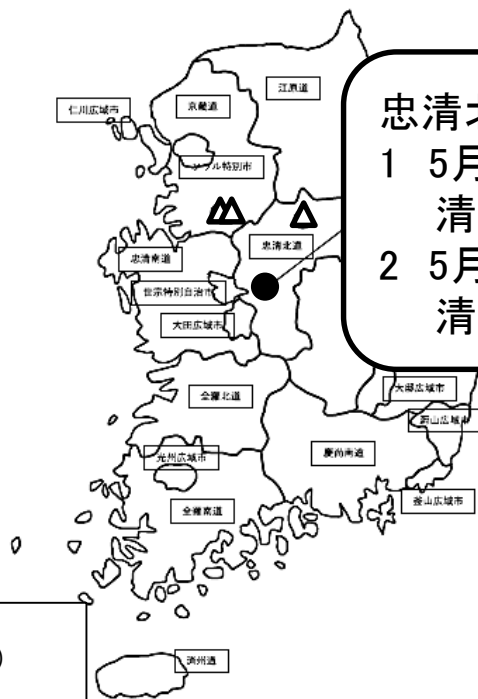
江原道

京畿道

仁川広域市

ソウル特別市

忠清北

1　5月

清

2　5月

清

忠清北道

忠清南道

世宗特別自治市

大田広域市

大邱広域市

蔚山広域市

全羅北道

慶尚南道

光州広域市

釜山広域市

全羅南道

済州道